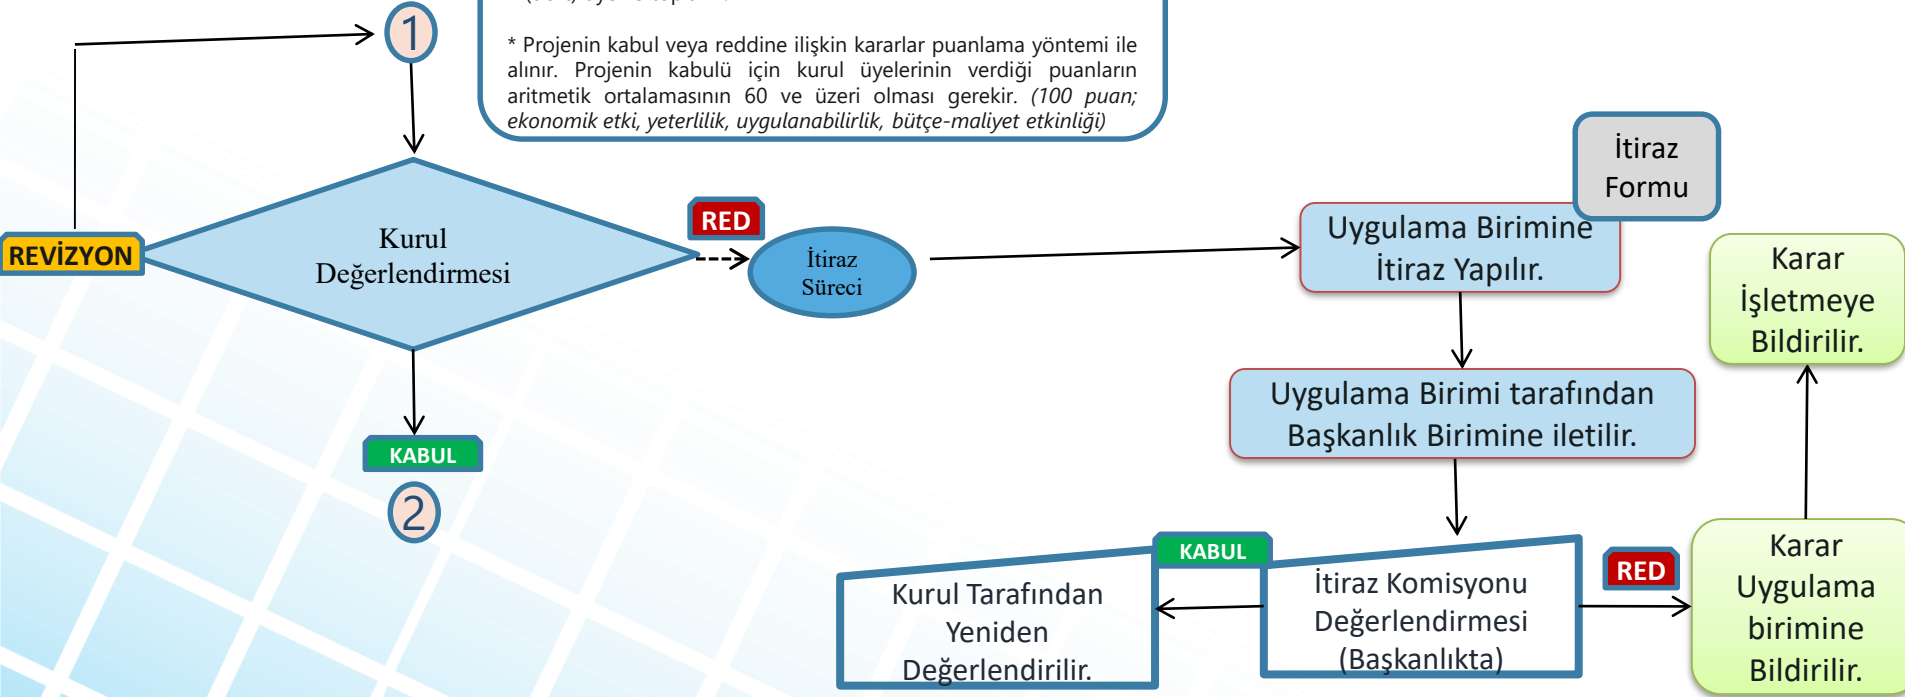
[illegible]

* Projenin kabul veya reddine ilişkin kararlar puanlama yöntemi ile alınır. Projenin kabulü için kurul üyelerinin verdiği puanların aritmetik ortalamasının 60 ve üzeri olması gerekir. (100 puan; ekonomik etki, yeterlilik, uygulanabilirlik, bütçe-maliyet etkinliği)

1

REVİZYON

Kurul Değerlendirmesi

RED

İtiraz Süreci

İtiraz Formu

Uygulama Birimine İtiraz Yapılır.

Karar İşletmeye Bildirilir.

Uygulama Birimi tarafından Başkanlık Birimine iletilir.

KABUL

2

KABUL

Kurul Tarafından Yeniden Değerlendirilir.

İtiraz Komisyonu Değerlendirmesi (Başkanlıkta)

RED

Karar Uygulama birimine Bildirilir.